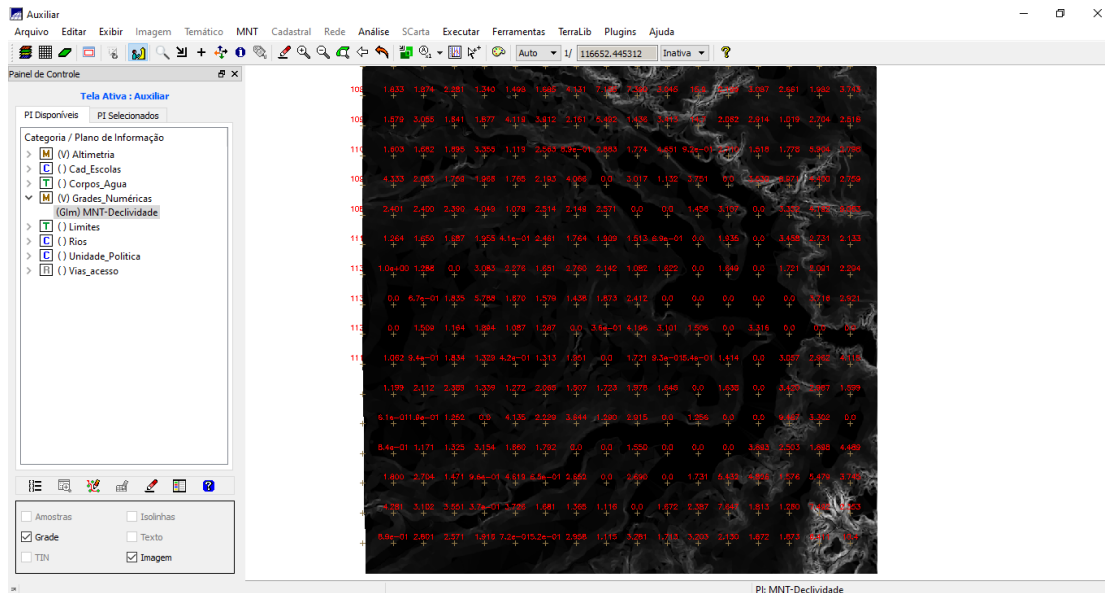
Auxiliar

Arquivo Editar Exibir Imagem Temático MNT Cadastral Rede Análise SCarta Executar Ferramentas TerraLib Plugins Ajuda

Auto 1/ 116652.445312 Inativa ?

Painel de Controle

Tela Ativa : Auxiliar

PI Disponíveis PI Selecionados

Categoria / Plano de Informação
M (V) Altimetria
C ( ) Cad_Escolas
T ( ) Corpos_Agua
M (V) Grades_Numéricas
(Glm) MNT-Declividade
T ( ) Limites
C ( ) Rios
C ( ) Unidade_Politica
R ( ) Vias_acesso

Amostras
Isolinhas
Grade
Texto
TIN
Imagem

PI: MNT-Declividade